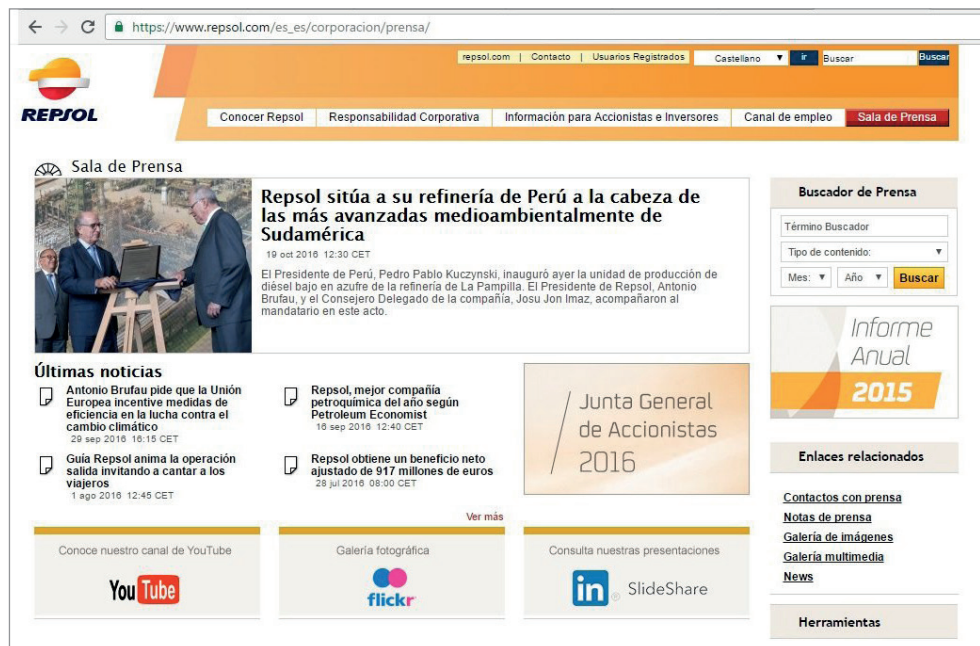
https://www.repsol.com/es_es/corporacion/prensa/

repsol.com | Contacto | Usuarios Registrados Castellano ir Buscar Buscar

REPSOL

Conocer Repsol Responsabilidad Corporativa Información para Accionistas e Inversores Canal de empleo Sala de Prensa

Sala de Prensa

Repsol sitúa a su refinería de Perú a la cabeza de las más avanzadas medioambientalmente de Sudamérica

19 oct 2016 12:30 CET

El Presidente de Perú, Pedro Pablo Kuczynski, inauguró ayer la unidad de producción de diésel bajo en azufre de la refinería de La Pampilla. El Presidente de Repsol, Antonio Brufau, y el Consejero Delegado de la compañía, Josu Jon Imaz, acompañaron al mandatario en este acto.

Buscador de Prensa

Término Buscador

Tipo de contenido:

Mes: Año Buscar

Informe Anual 2015

Últimas noticias

Antonio Brufau pide que la Unión Europea incentive medidas de eficiencia en la lucha contra el cambio climático
29 sep 2016 16:15 CET

Repsol, mejor compañía petroquímica del año según Petroleum Economist
16 sep 2016 12:40 CET

Guía Repsol anima la operación salida invitando a cantar a los viajeros
1 ago 2016 12:45 CET

Repsol obtiene un beneficio neto ajustado de 917 millones de euros
28 jul 2016 08:00 CET

Ver más

Junta General de Accionistas 2016

Enlaces relacionados

Contactos con prensa
Notas de prensa
Galería de imágenes
Galería multimedia
News

Conoce nuestro canal de YouTube

YouTube

Galería fotográfica

flickr

Consulta nuestras presentaciones

in SlideShare

Herramientas